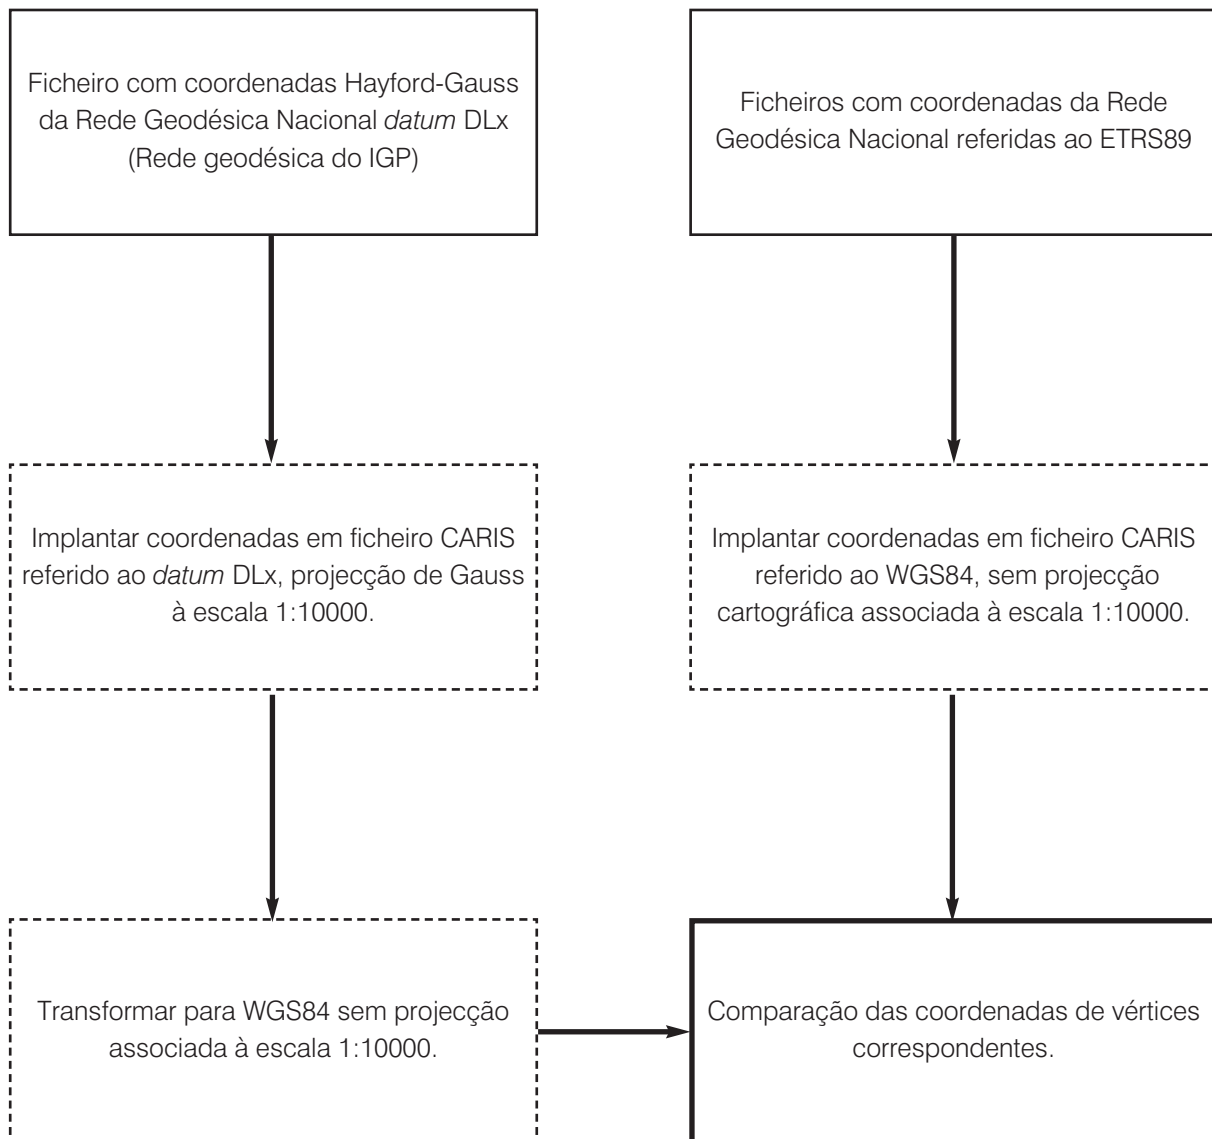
Ficheiro com coordenadas Hayford-Gauss da Rede Geodésica Nacional *datum* DLx (Rede geodésica do IGP)

Ficheiros com coordenadas da Rede Geodésica Nacional referidas ao ETRS89

Implantar coordenadas em ficheiro CARIS referido ao *datum* DLx, projecção de Gauss à escala 1:10000.

Implantar coordenadas em ficheiro CARIS referido ao WGS84, sem projecção cartográfica associada à escala 1:10000.

Transformar para WGS84 sem projecção associada à escala 1:10000.

Comparação das coordenadas de vértices correspondentes.